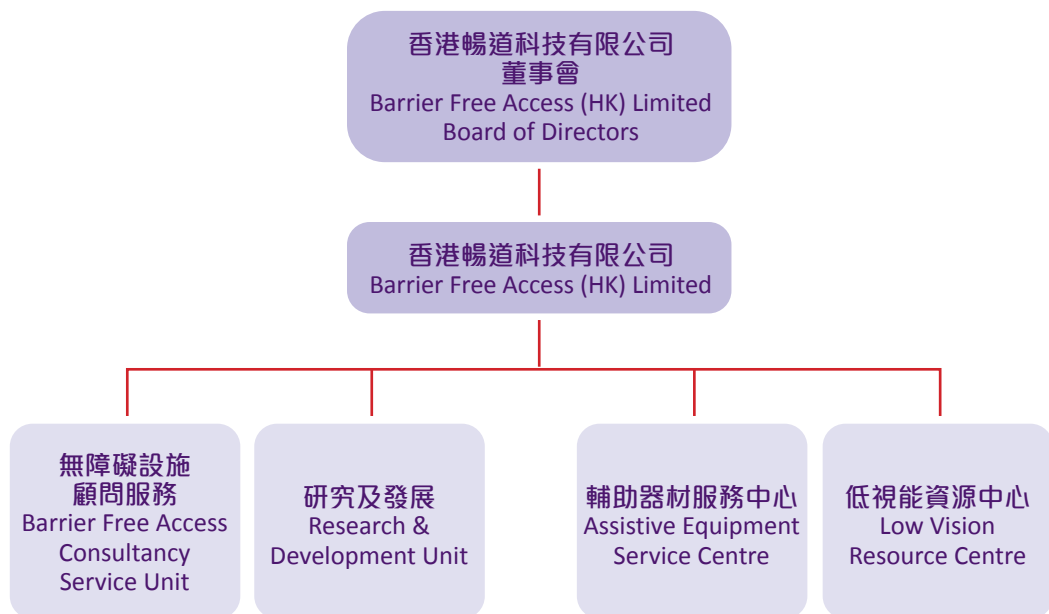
香港暢道科技有限公司
董事會
Barrier Free Access (HK) Limited
Board of Directors

香港暢道科技有限公司
Barrier Free Access (HK) Limited

無障礙設施
顧問服務
Barrier Free Access
Consultancy
Service Unit

研究及發展
Research &
Development Unit

輔助器材服務中心
Assistive Equipment
Service Centre

低視能資源中心
Low Vision
Resource Centre